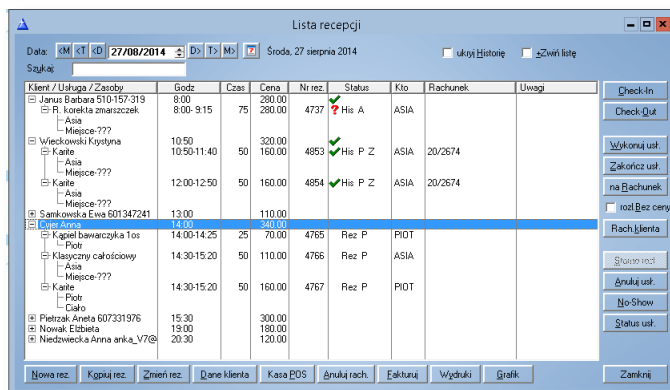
Lista recepcji

Data: <M <T <D 27/08/2014 D> T> M> Środa, 27 sierpnia 2014 ukryj Historię +Zwiń listę

Szukaj:

| Klient / Usługa / Zasoby | Godz | Czas | Cena | Nr rez. | Status | Kto | Rachunek | Uwagi |
|---|---|---|---|---|---|---|---|---|
| Janus Barbara 510-157-319 | 8:00 | | 280.00 | | | | | |
| R. korekta zmarszczek | 8:00- 9:15 | 75 | 280.00 | 4737 | ? His A | ASIA | | |
| Asia | | | | | | | | |
| Miejsce-??? | | | | | | | | |
| Wieckowski Krystyna | 10:50 | | 320.00 | | | | | |
| Karite | 10:50-11:40 | 50 | 160.00 | 4853 | His P Z | ASIA | 20/2674 | |
| Asia | | | | | | | | |
| Miejsce-??? | | | | | | | | |
| Karite | 12:00-12:50 | 50 | 160.00 | 4854 | His P Z | ASIA | 20/2674 | |
| Asia | | | | | | | | |
| Miejsce-??? | | | | | | | | |
| Samkowska Ewa 601347241 | 13:00 | | 110.00 | | | | | |
| Cyjer Anna | 14:00 | | 340.00 | | | | | |
| Kąpiel bawarczyka 1os | 14:00-14:25 | 25 | 70.00 | 4765 | Rez P | PIOT | | |
| Piotr | | | | | | | | |
| Klasyczny całościowy | 14:30-15:20 | 50 | 110.00 | 4766 | Rez P | ASIA | | |
| Asia | | | | | | | | |
| Miejsce-??? | | | | | | | | |
| Karite | 14:30-15:20 | 50 | 160.00 | 4767 | Rez P | PIOT | | |
| Piotr | | | | | | | | |
| Ciało | | | | | | | | |
| Pietrzak Aneta 607331976 | 15:30 | | 300.00 | | | | | |
| Nowak Elżbieta | 19:00 | | 180.00 | | | | | |
| Niedzwiecka Anna anka_V7@ | 20:30 | | 120.00 | | | | | |

Check-In
Check-Out
Wykonuj usł.
Zakończ usł.
na Rachunek
rozl.Bez ceny
Rach.klienta
Storno rozl.
Anuluj usł.
No-Show
Status usł.

Nowa rez. Kopiuj rez. Zmień rez. Dane klienta Kasa POS Anuluj rach. Fakturuj Wydruki Grafik Zamknij